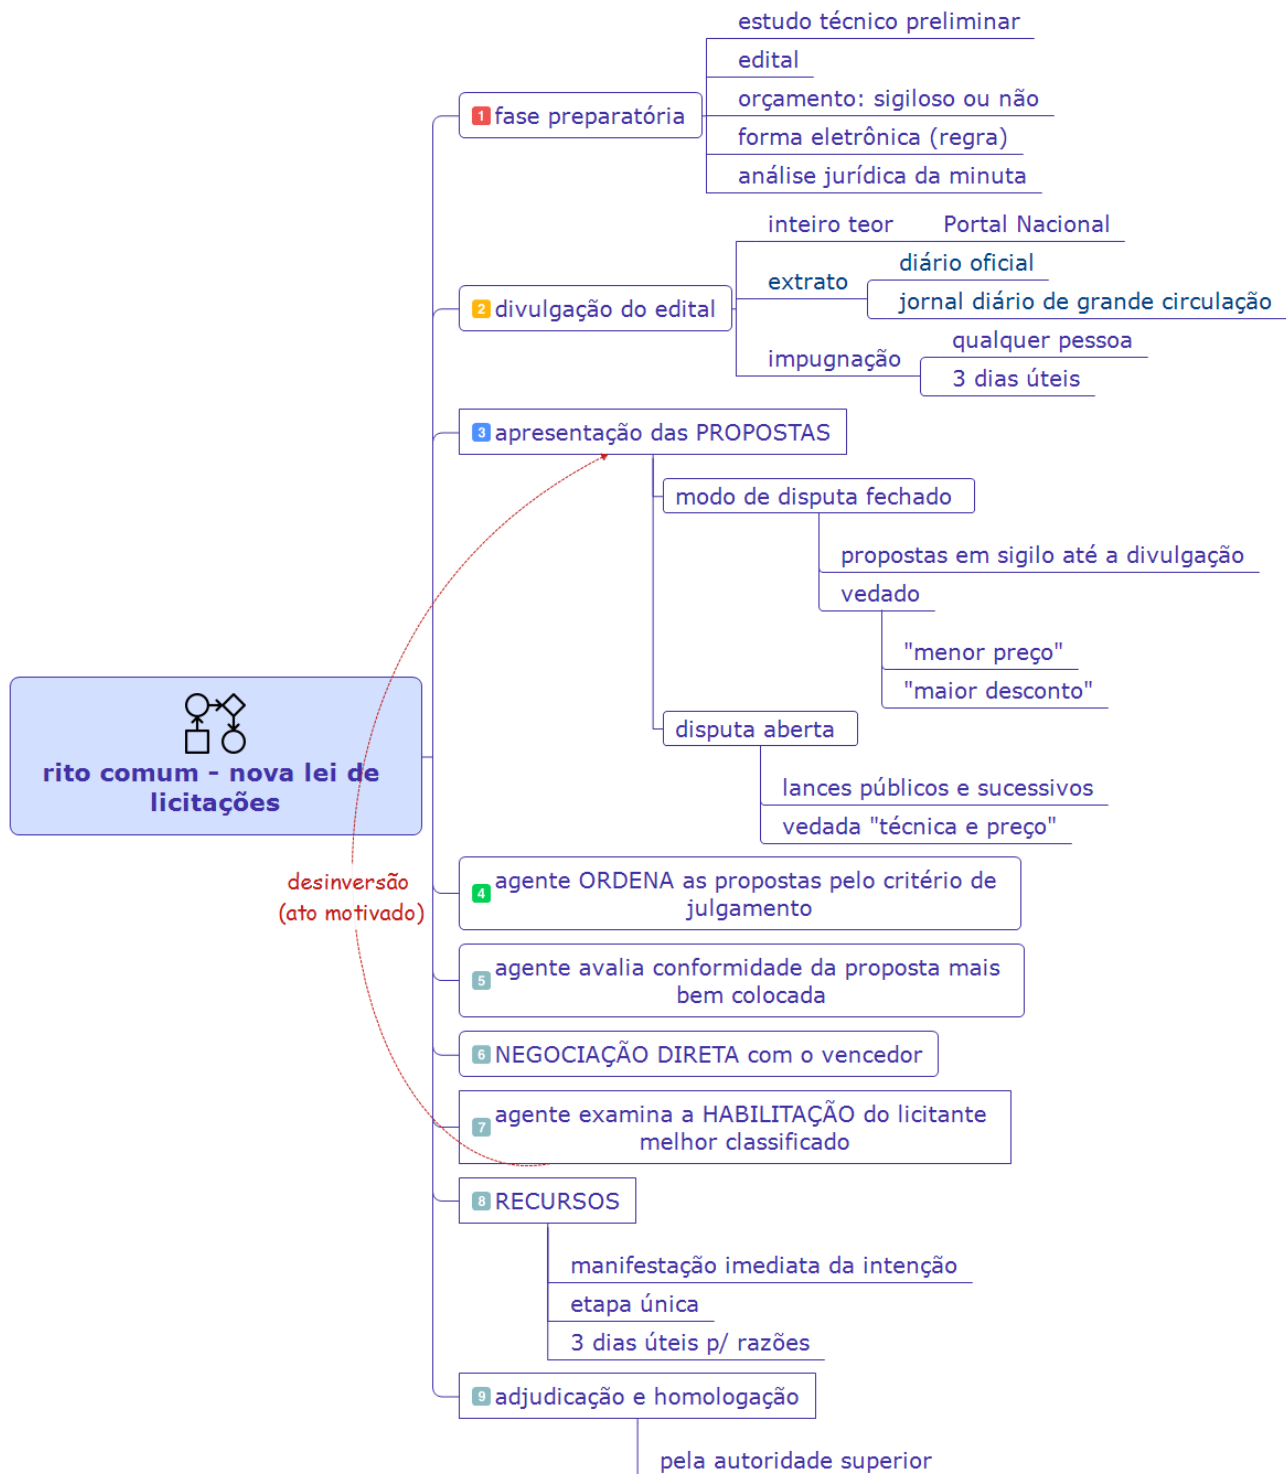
rito comum - nova lei de licitações

1 fase preparatória

estudo técnico preliminar

edital

orçamento: sigiloso ou não

forma eletrônica (regra)

análise jurídica da minuta

2 divulgação do edital

inteiro teor

Portal Nacional

extrato

diário oficial

jornal diário de grande circulação

impugnação

qualquer pessoa

3 dias úteis

3 apresentação das PROPOSTAS

modo de disputa fechado

propostas em sigilo até a divulgação

vedado

"menor preço"

"maior desconto"

disputa aberta

lances públicos e sucessivos

vedada "técnica e preço"

desinversão (ato motivado)

4 agente ORDENA as propostas pelo critério de julgamento

5 agente avalia conformidade da proposta mais bem colocada

6 NEGOCIAÇÃO DIRETA com o vencedor

7 agente examina a HABILITAÇÃO do licitante melhor classificado

8 RECURSOS

manifestação imediata da intenção

etapa única

3 dias úteis p/ razões

9 adjudicação e homologação

pela autoridade superior